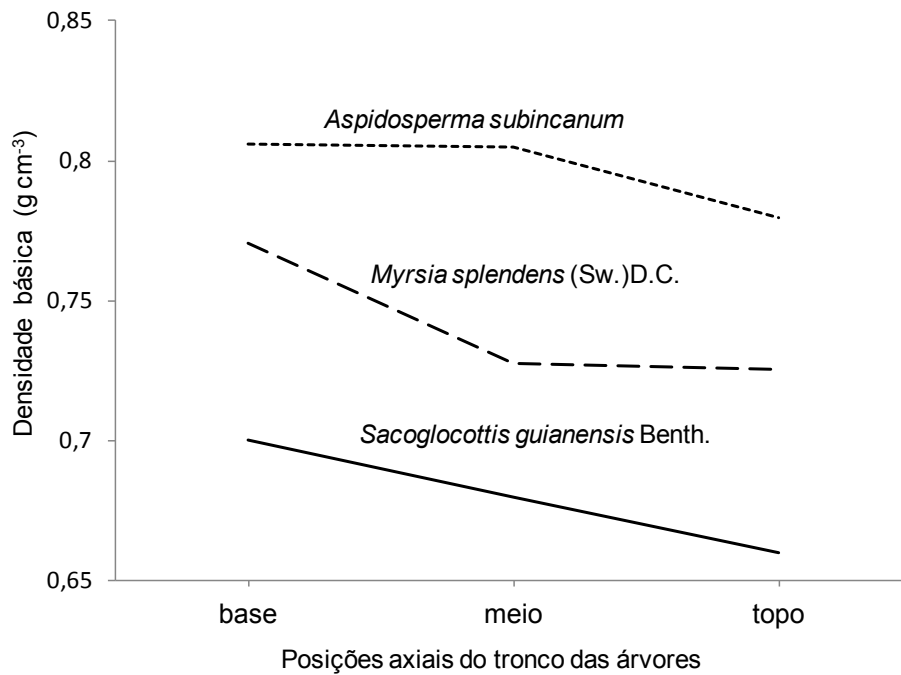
0,85

0,8

0,75

0,7

0,65

Densidade básica (g cm$^{-3}$)

Aspidosperma subincanum

Myrsia splendens (Sw.)D.C.

Sacoglocottis guianensis Benth.

base

meio

topo

Posições axiais do tronco das árvores